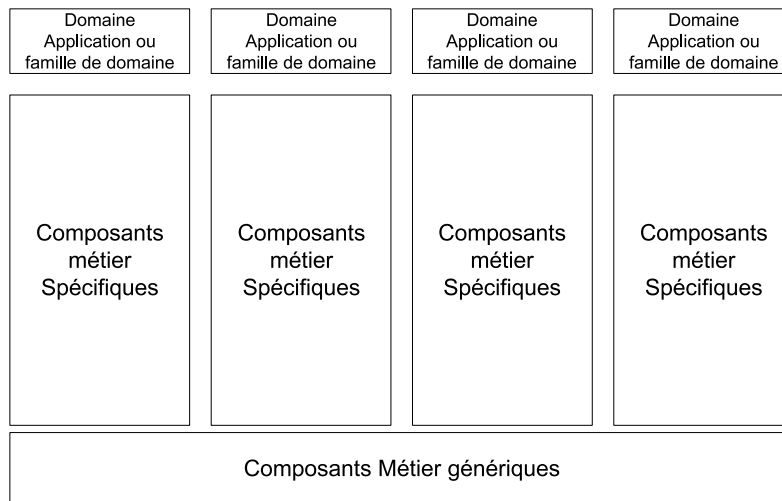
Domaine Application ou famille de domaine

Domaine Application ou famille de domaine

Domaine Application ou famille de domaine

Domaine Application ou famille de domaine

Composants métier Spécifiques

Composants métier Spécifiques

Composants métier Spécifiques

Composants métier Spécifiques

Composants Métier génériques